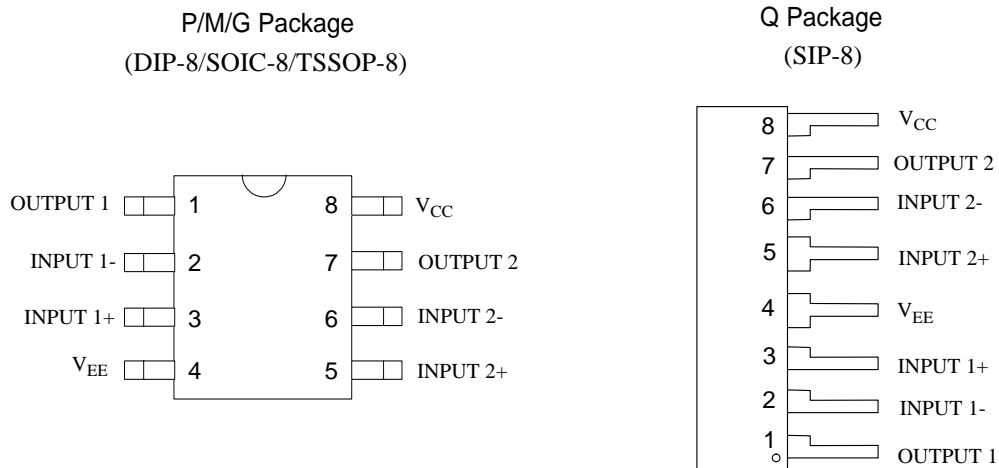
P/M/G Package
(DIP-8/SOIC-8/TSSOP-8)

OUTPUT 1 1
INPUT 1- 2
INPUT 1+ 3
$V_{EE}$ 4
8 $V_{CC}$
7 OUTPUT 2
6 INPUT 2-
5 INPUT 2+

Q Package
(SIP-8)

8 $V_{CC}$
7 OUTPUT 2
6 INPUT 2-
5 INPUT 2+
4 $V_{EE}$
3 INPUT 1+
2 INPUT 1-
1 OUTPUT 1